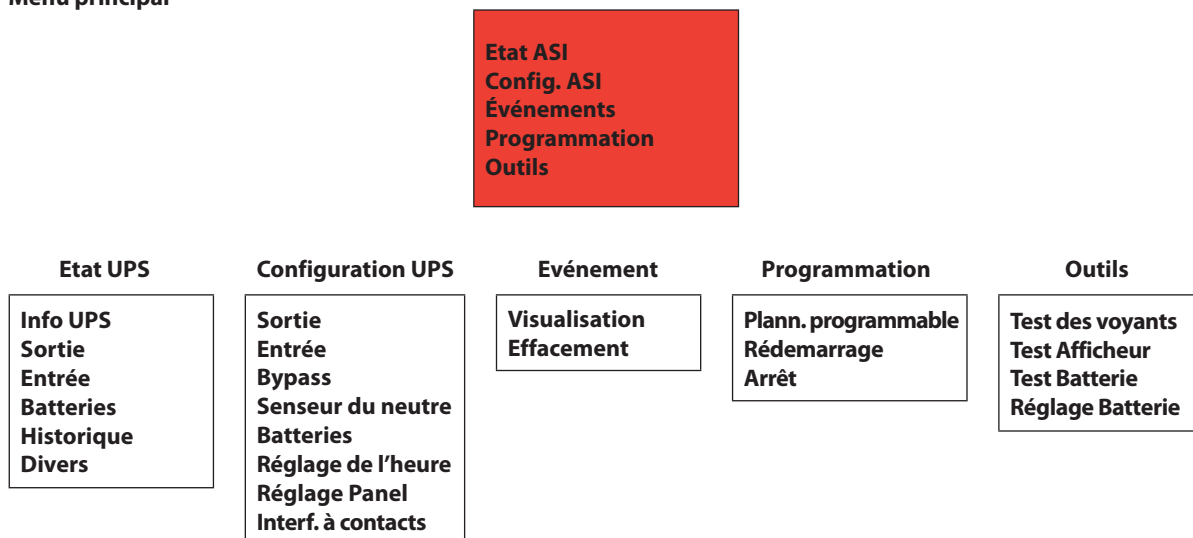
Menu principal

Etat ASI
Config. ASI
Événements
Programmation
Outils

Etat UPS

Info UPS
Sortie
Entrée
Batteries
Historique
Divers

Configuration UPS

Sortie
Entrée
Bypass
Senseur du neutre
Batteries
Réglage de l'heure
Réglage Panel
Interf. à contacts

Evénement

Visualisation
Effacement

Programmation

Plann. programmable
Rédemarrage
Arrêt

Outils

Test des voyants
Test Afficheur
Test Batterie
Réglage Batterie